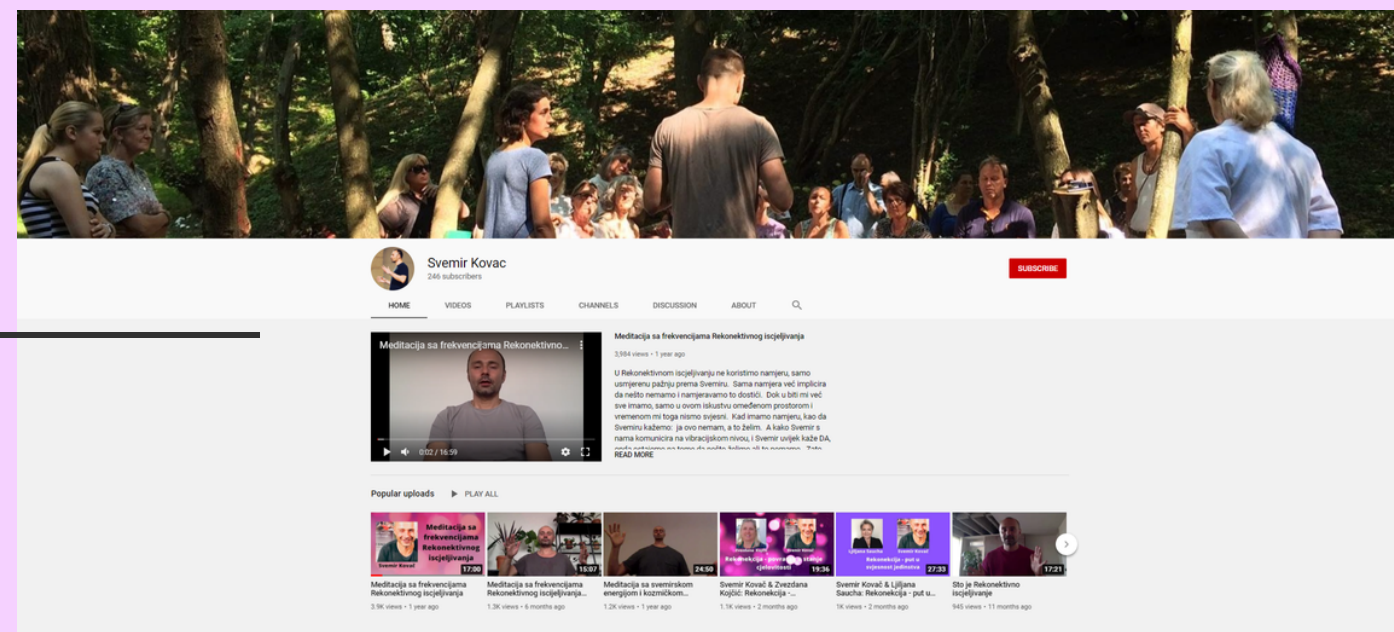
Svemir Kovac
246 subscribers

SUBSCRIBE

HOME VIDEOS PLAYLISTS CHANNELS DISCUSSION ABOUT

Meditacija sa frekvencijama Rekonektivno...

0:02 / 16:59

Meditacija sa frekvencijama Rekonektivnog iscjeljivanja

3,984 views • 1 year ago

U Rekonektivnom iscjeljivanju ne koristimo namjeru, samo usmjerenu pažnju prema Svemiru. Sama namjera već implicira da nešto nemamo i namjeravamo to dostići. Dok u biti mi već sve imamo, samo u ovom iskustvu omeđenom prostorom i vremenom mi toga nismo svjesni. Kad imamo namjeru, kao da Svemiru kažemo: ja ovo nemam, a to želim. A kako Svemir s nama komunicira na vibracijskom nivou, i Svemir uvijek kaže DA, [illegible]

READ MORE

Popular uploads PLAY ALL

Meditacija sa frekvencijama Rekonektivnog iscjeljivanja
Svemir Kovač
17:00
Meditacija sa frekvencijama Rekonektivnog iscjeljivanja
3.9K views • 1 year ago

15:07
Meditacija sa frekvencijama Rekonektivnog iscjeljivanja...
1.3K views • 6 months ago

24:50
Meditacija sa svemirskom energijom i kozmičkom...
1.2K views • 1 year ago

Rekonekcija - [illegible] stanje cjelovitosti
19:36
Svemir Kovač & Zvezdana Kojčić: Rekonekcija -...
1.1K views • 2 months ago

Ljiljana Saucha Svemir Kovač
Rekonekcija - put u svjesnost jedinstva
27:33
Svemir Kovač & Ljiljana Saucha: Rekonekcija - put u...
1K views • 2 months ago

17:21
Što je Rekonektivno iscjeljivanje
945 views • 11 months ago